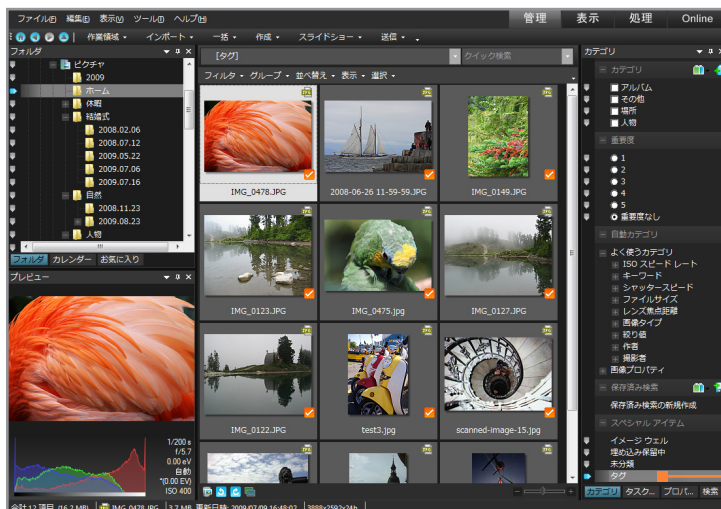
ファイル(F) 編集(E) 表示(V) ツール(T) ヘルプ(H)
管理 表示 処理 Online
作業領域 インポート 一括 作成 スライドショー 送信

フォルダ
ピクチャ
2009
ホーム
休暇
結婚式
2008.02.06
2008.07.12
2009.05.22
2009.07.06
2009.07.16
自然
2008.11.23
2009.08.23
人物
フォルダ カレンダー お気に入り

プレビュー
1/200 s
f/5.7
0.00 eV
自動
*(0.00 EV)
ISO 400

[タグ]
クイック検索
フィルタ グループ 並べ替え 表示 選択
IMG_0478.JPG
2008-06-26 11-59-59.JPG
IMG_0149.JPG
IMG_0123.JPG
IMG_0475.jpg
IMG_0127.JPG
IMG_0122.JPG
test3.jpg
scanned-image-15.jpg

カテゴリ
カテゴリ
アルバム
その他
場所
人物
重要度
1
2
3
4
5
重要度なし
自動カテゴリ
よく使うカテゴリ
ISO スピード レート
キーワード
シャッタースピード
ファイルサイズ
レンズ焦点距離
画像タイプ
絞り値
作者
撮影者
画像プロパティ
保存済み検索
保存済み検索の新規作成
スペシャル アイテム
イメージ ウェル
埋め込み保留中
未分類
タグ
カテゴリ タスク... プロパ... 検索

合計 12 項目 (16.2 MB) IMG_0478.JPG 3.7 MB 更新日時: 2009/07/09 16:48:02 3888x2592x24b